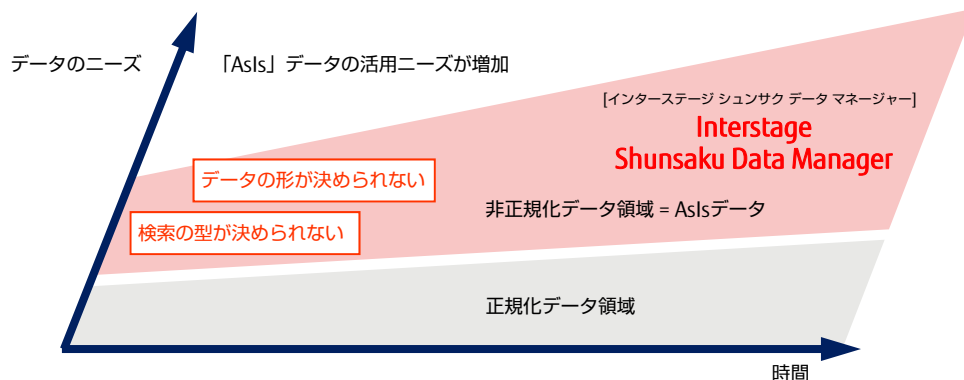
データのニーズ

「AsIs」データの活用ニーズが増加

[インターステージ シュンサク データ マネージャー]
Interstage
Shunsaku Data Manager

データの形が決められない

検索の型が決められない

非正規化データ領域 = AsIsデータ

正規化データ領域

時間